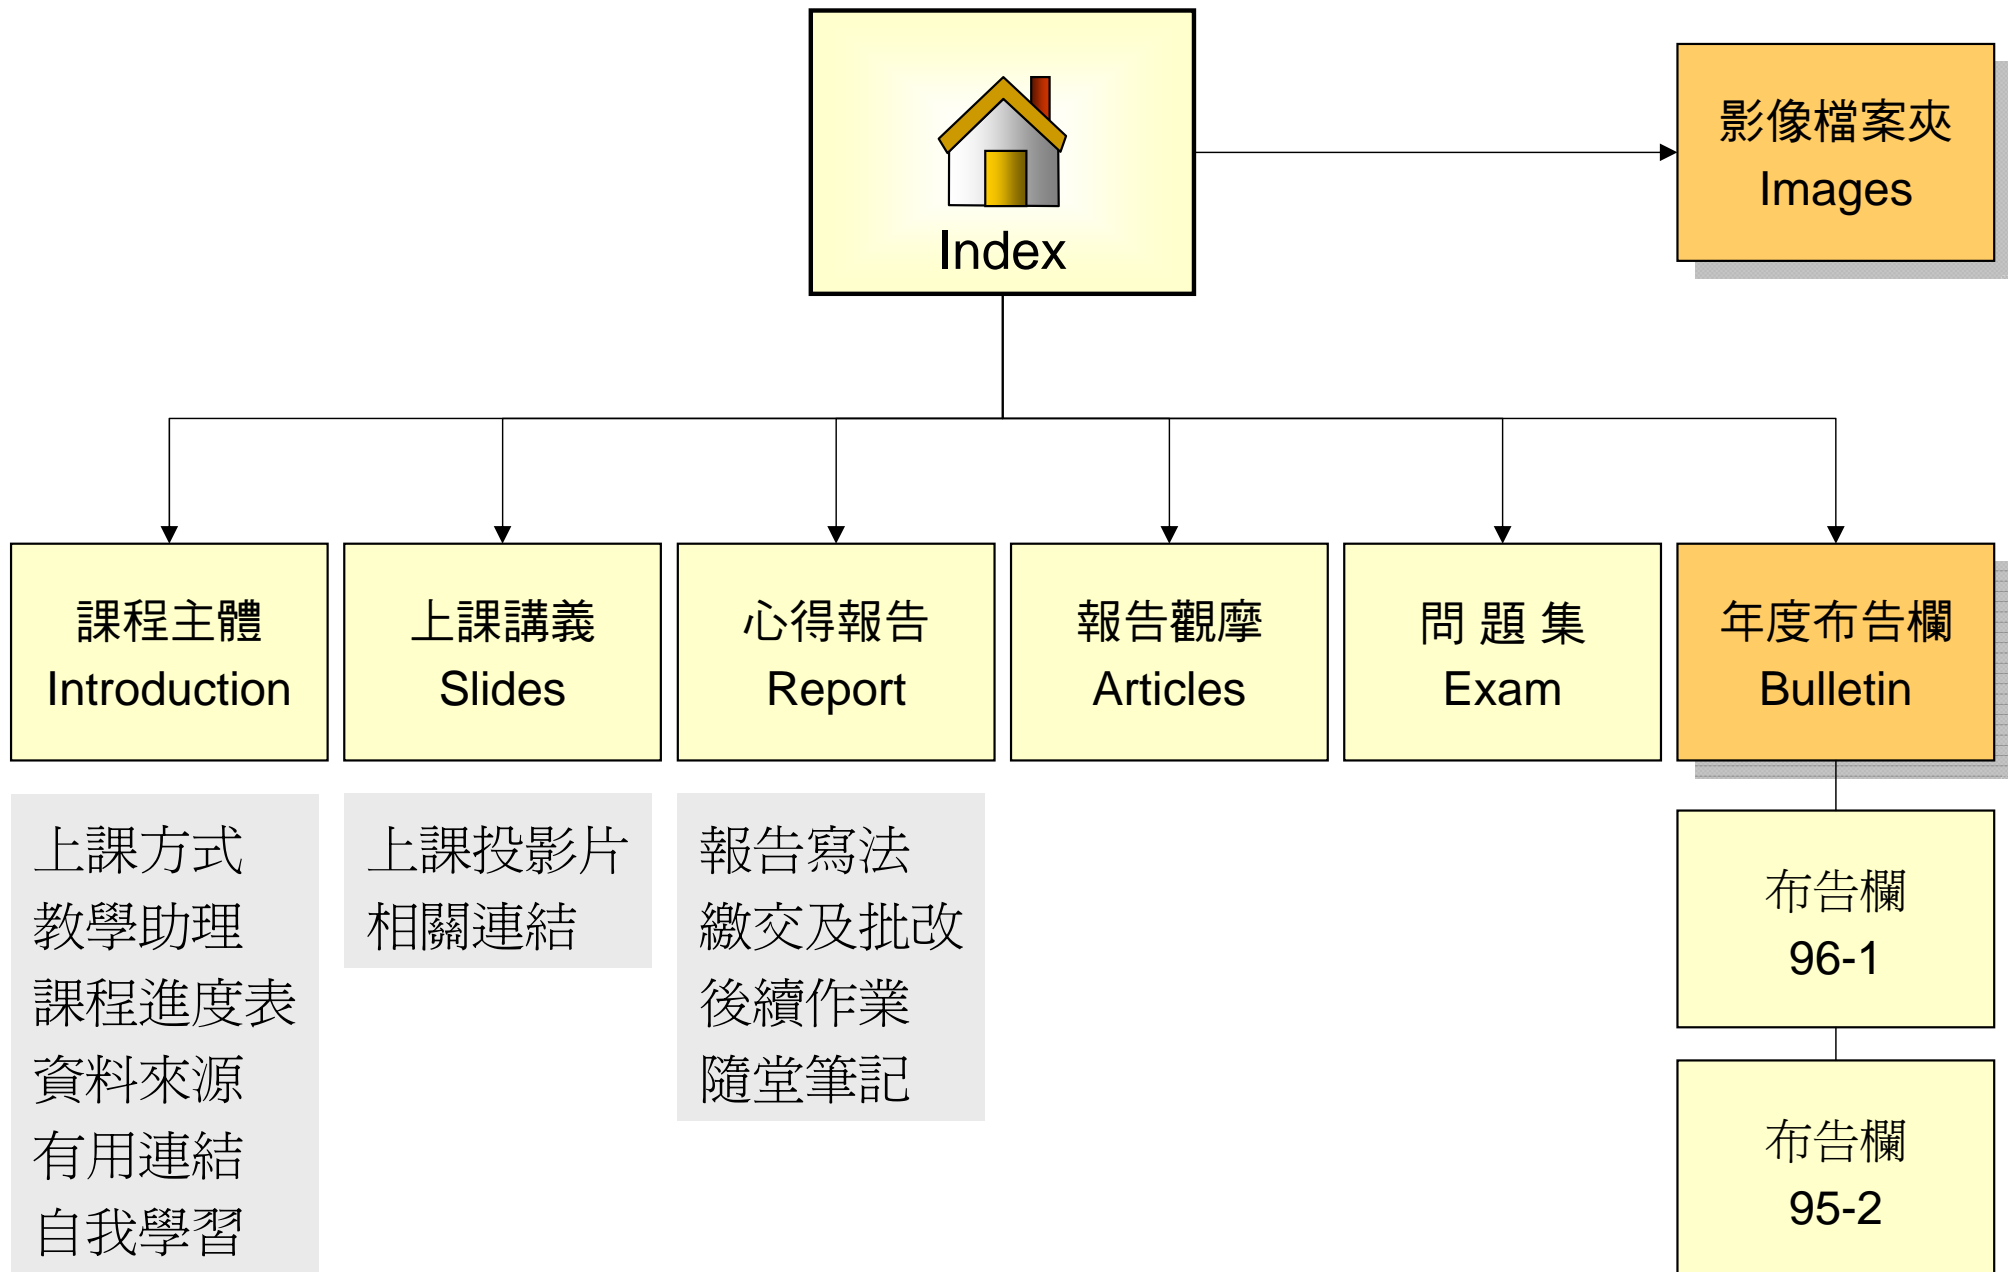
Index

影像檔案夾
Images

課程主體
Introduction

上課講義
Slides

心得報告
Report

報告觀摩
Articles

問 題 集
Exam

年度布告欄
Bulletin

上課方式
教學助理
課程進度表
資料來源
有用連結
自我學習

上課投影片
相關連結

報告寫法
繳交及批改
後續作業
隨堂筆記

布告欄
96-1

布告欄
95-2